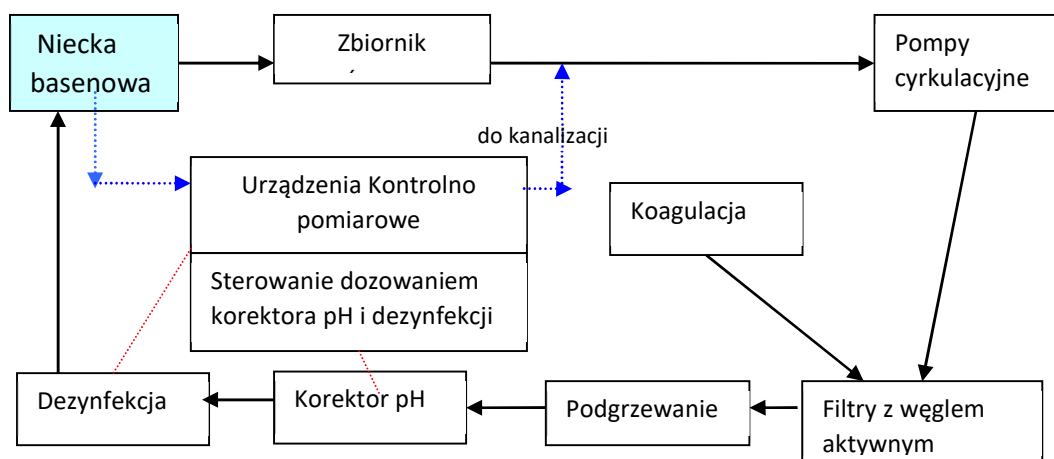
Niecka basenowa

Zbiornik

Pompy cyrkulacyjne

do kanalizacji

Urządzenia Kontrolno pomiarowe

Sterowanie dozowaniem korektora pH i dezynfekcji

Koagulacja

Dezynfekcja

Korektor pH

Podgrzewanie

Filtry z węglem aktywnym